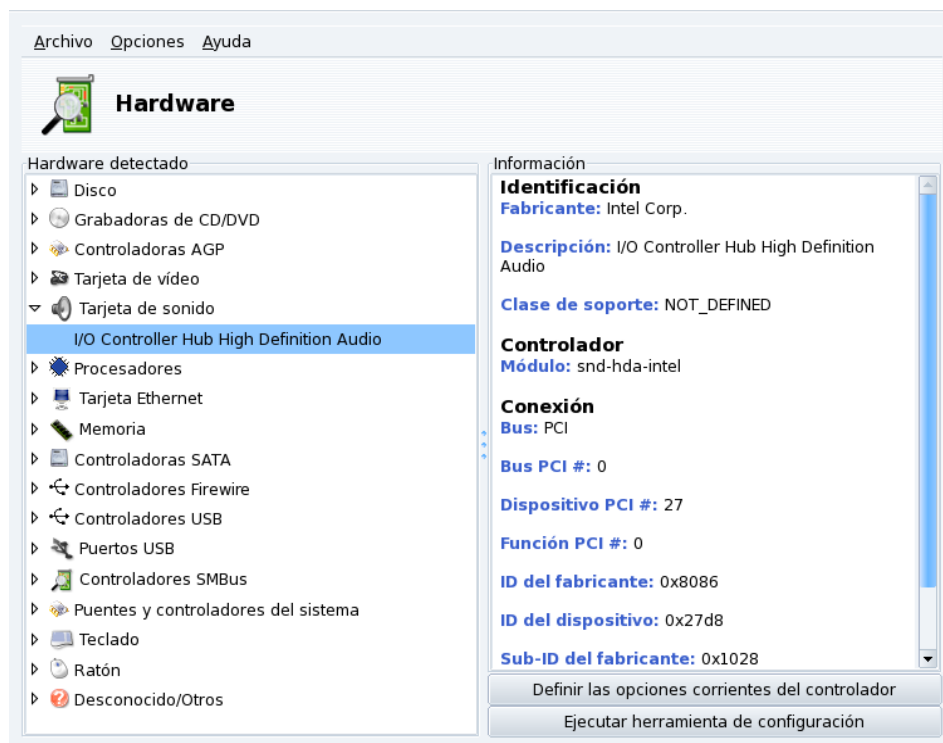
Archivo Opciones Ayuda

Hardware

Hardware detectado

Disco
Grabadoras de CD/DVD
Controladoras AGP
Tarjeta de vídeo
Tarjeta de sonido
I/O Controller Hub High Definition Audio
Procesadores
Tarjeta Ethernet
Memoria
Controladoras SATA
Controladores Firewire
Controladores USB
Puertos USB
Controladores SMBus
Puentes y controladores del sistema
Teclado
Ratón
Desconocido/Otros

Información

**Identificación**
Fabricante: Intel Corp.

Descripción: I/O Controller Hub High Definition Audio

Clase de soporte: NOT_DEFINED

**Controlador**
Módulo: snd-hda-intel

**Conexión**
Bus: PCI

Bus PCI #: 0

Dispositivo PCI #: 27

Función PCI #: 0

ID del fabricante: 0x8086

ID del dispositivo: 0x27d8

Sub-ID del fabricante: 0x1028

Definir las opciones corrientes del controlador

Ejecutar herramienta de configuración